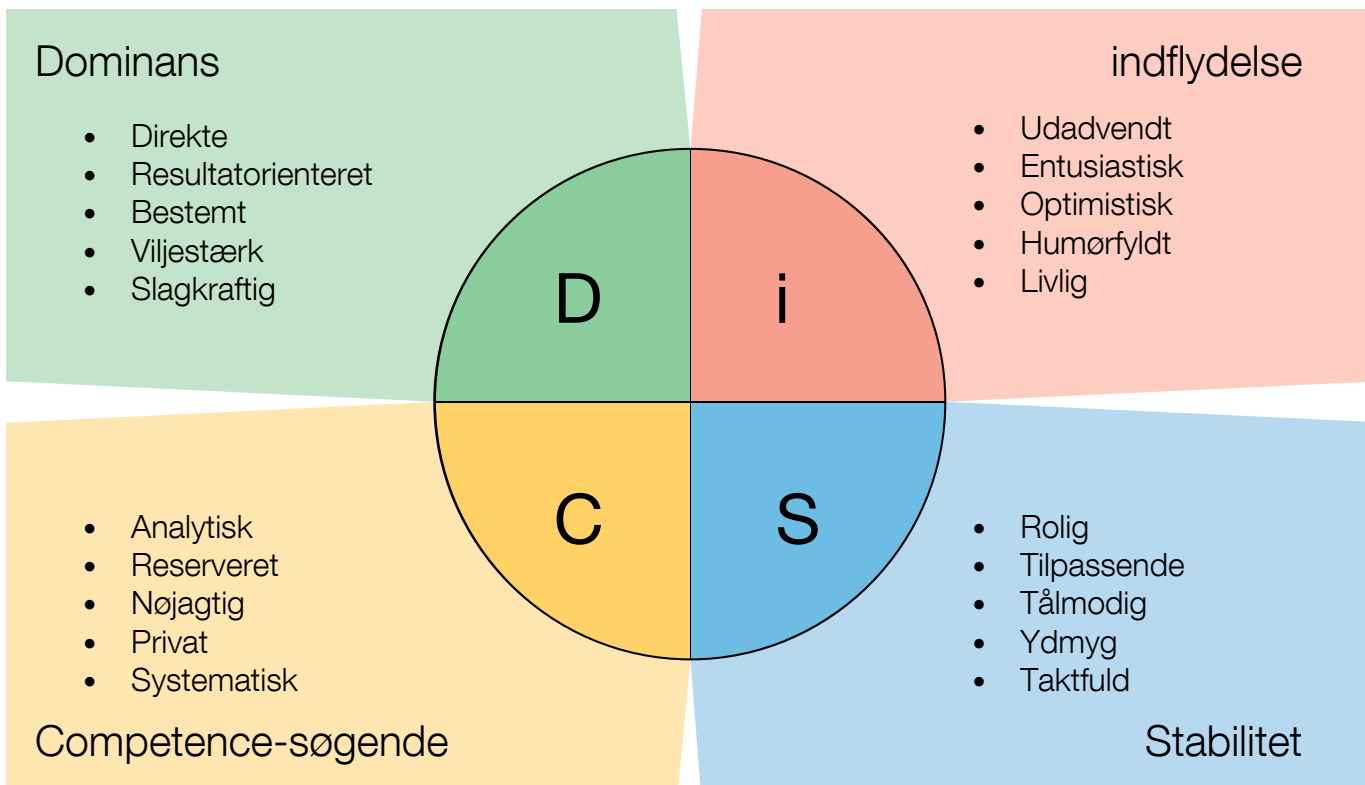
Dominans

- Direkte
- Resultatorienteret
- Bestemt
- Viljestærk
- Slagkraftig

indflydelse

- Udadvendt
- Entusiastisk
- Optimistisk
- Humørfyldt
- Livlig

D

i

C

S

- Analytisk
- Reserveret
- Nøjagtig
- Privat
- Systematisk

Competence-søgende

- Rolig
- Tilpassende
- Tålmodig
- Ydmyg
- Taktfuld

Stabilitet